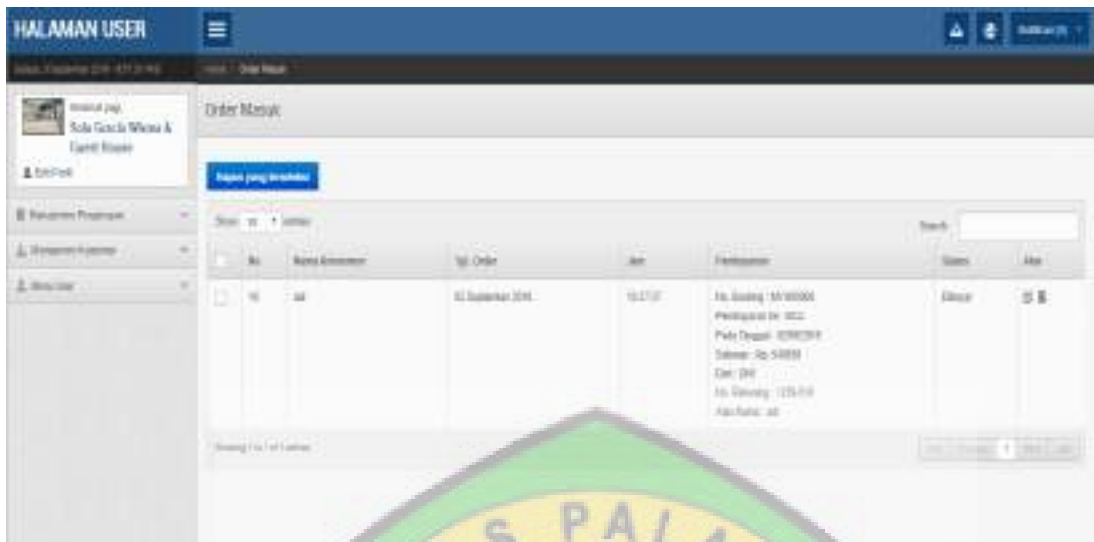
HALAMAN USER

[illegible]

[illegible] Order Masuk

Solo Garuda Wisma & Guest House

Edit Profil

Order Masuk

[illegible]

Show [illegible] entries

Search:

| | No | Nama Konsumen | Tgl. Order | Jam | Pembayaran | Status | Aksi |
|---|---|---|---|---|---|---|---|
| | 10 | adi | 02 September 2016 | 10:17:37 | No. Booking : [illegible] Pembayaran ke : BCA Pada Tanggal : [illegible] Sebesar : Rp. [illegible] Dari : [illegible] No. Rekening : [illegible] Atas Nama : adi | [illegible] | |

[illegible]

S PAL